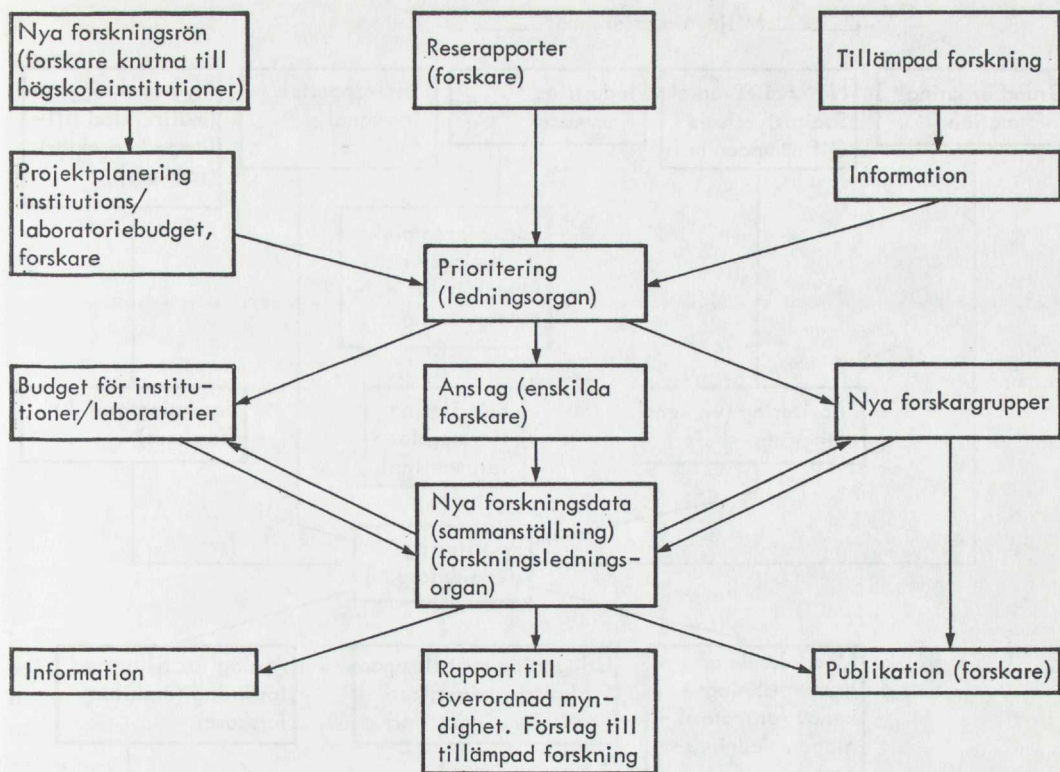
Nya forskningsrön (forskare knutna till högskoleinstitutioner)

Reserapporter (forskare)

Tillämpad forskning

Projektplanering institutions/ laboratoriebudget, forskare

Information

Prioritering (ledningsorgan)

Budget för institutioner/laboratorier

Anslag (enskilda forskare)

Nya forskargrupper

Nya forskningsdata (sammanställning) (forskningsledningsorgan)

Information

Rapport till överordnad myndighet. Förslag till tillämpad forskning

Publikation (forskare)